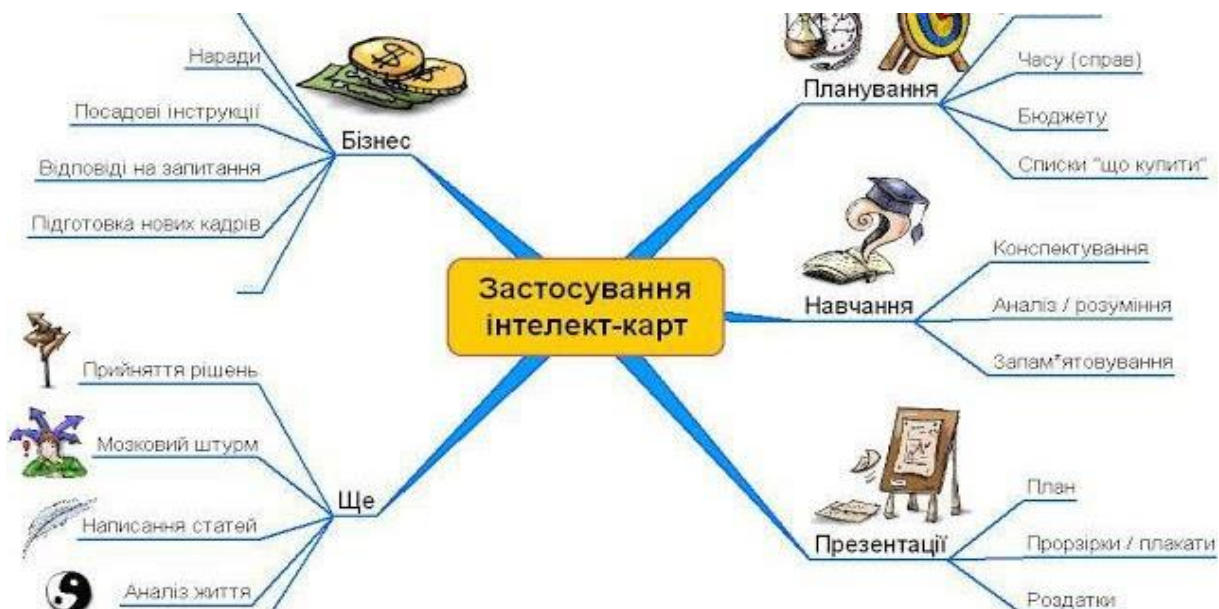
Наради
Посадові інструкції
Відповіді на запитання
Підготовка нових кадрів
Бізнес

Планування
Часу (справ)
Бюджету
Списки "що купити"

Застосування інтелект-карт

Навчання
Конспектування
Аналіз / розуміння
Запам"ятовування

Прийняття рішень
Мозковий штурм
Написання статей
Аналіз життя
Ще

Презентації
План
Прозірки / плакати
Роздатки